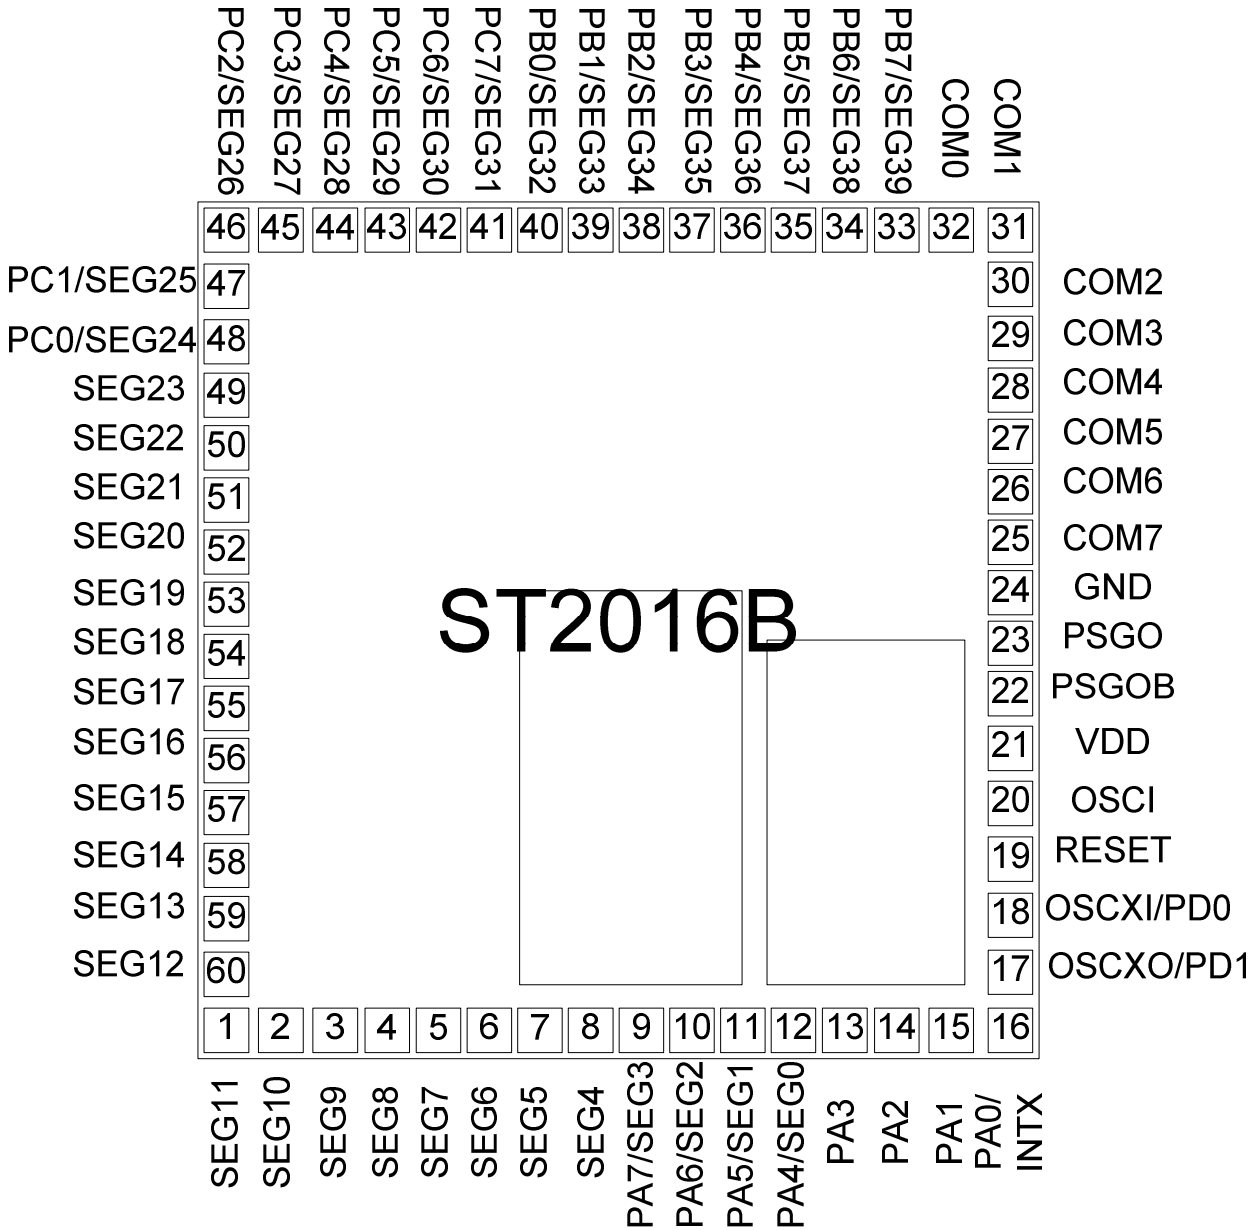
PC2/SEG26
PC3/SEG27
PC4/SEG28
PC5/SEG29
PC6/SEG30
PC7/SEG31
PB0/SEG32
PB1/SEG33
PB2/SEG34
PB3/SEG35
PB4/SEG36
PB5/SEG37
PB6/SEG38
PB7/SEG39
COM0
COM1

46 45 44 43 42 41 40 39 38 37 36 35 34 33 32 31

PC1/SEG25 47
PC0/SEG24 48
SEG23 49
SEG22 50
SEG21 51
SEG20 52
SEG19 53
SEG18 54
SEG17 55
SEG16 56
SEG15 57
SEG14 58
SEG13 59
SEG12 60

30 COM2
29 COM3
28 COM4
27 COM5
26 COM6
25 COM7
24 GND
23 PSGO
22 PSGOB
21 VDD
20 OSCI
19 RESET
18 OSCXI/PD0
17 OSCXO/PD1

ST2016B

1 2 3 4 5 6 7 8 9 10 11 12 13 14 15 16

SEG11
SEG10
SEG9
SEG8
SEG7
SEG6
SEG5
SEG4
PA7/SEG3
PA6/SEG2
PA5/SEG1
PA4/SEG0
PA3
PA2
PA1
PA0/
INTX